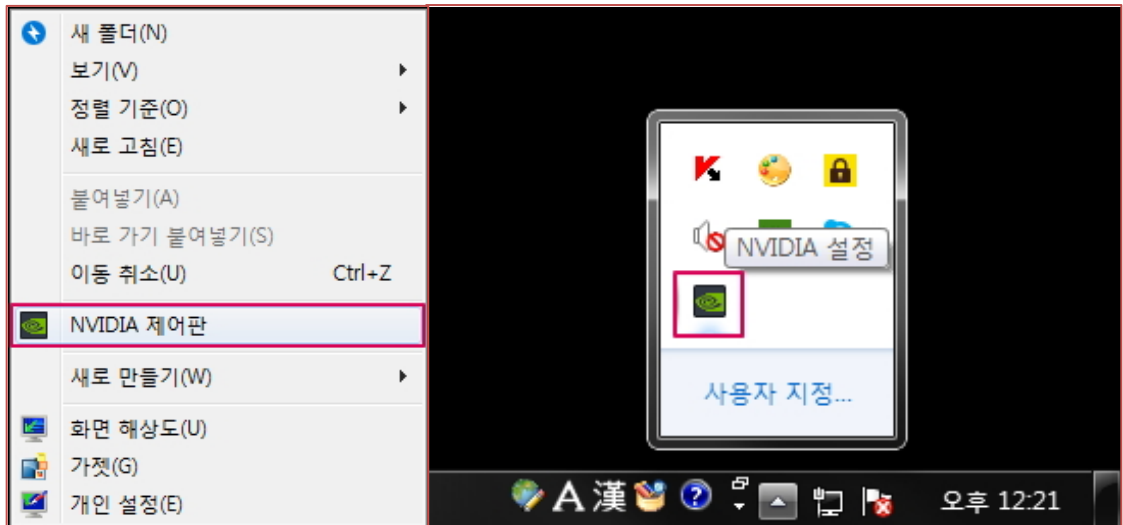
새 폴더(N)
보기(V)
정렬 기준(O)
새로 고침(E)
붙여넣기(A)
바로 가기 붙여넣기(S)
이동 취소(U) Ctrl+Z
NVIDIA 제어판
새로 만들기(W)
화면 해상도(U)
가젯(G)
개인 설정(E)

NVIDIA 설정
사용자 지정...

A 漢
오후 12:21